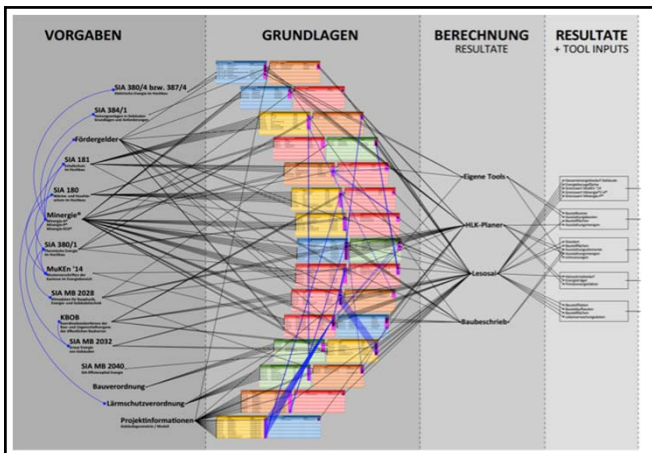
VORGABEN

GRUNDLAGEN

BERECHNUNG
RESULTATE

RESULTATE
+ TOOL INPUTS

SIA 380/4 bzw. 387/4

SIA 384/1

Fördergelder

SIA 181

SIA 180

Minergie®

SIA 380/1

MuKEn '14

SIA MB 2028

KBOB

SIA MB 2032

SIA MB 2040

Bauverordnung

Lärmschutzverordnung

Projektinformationen

Eigene Tools

HLK-Planer

Lesosai

Baubeschrieb